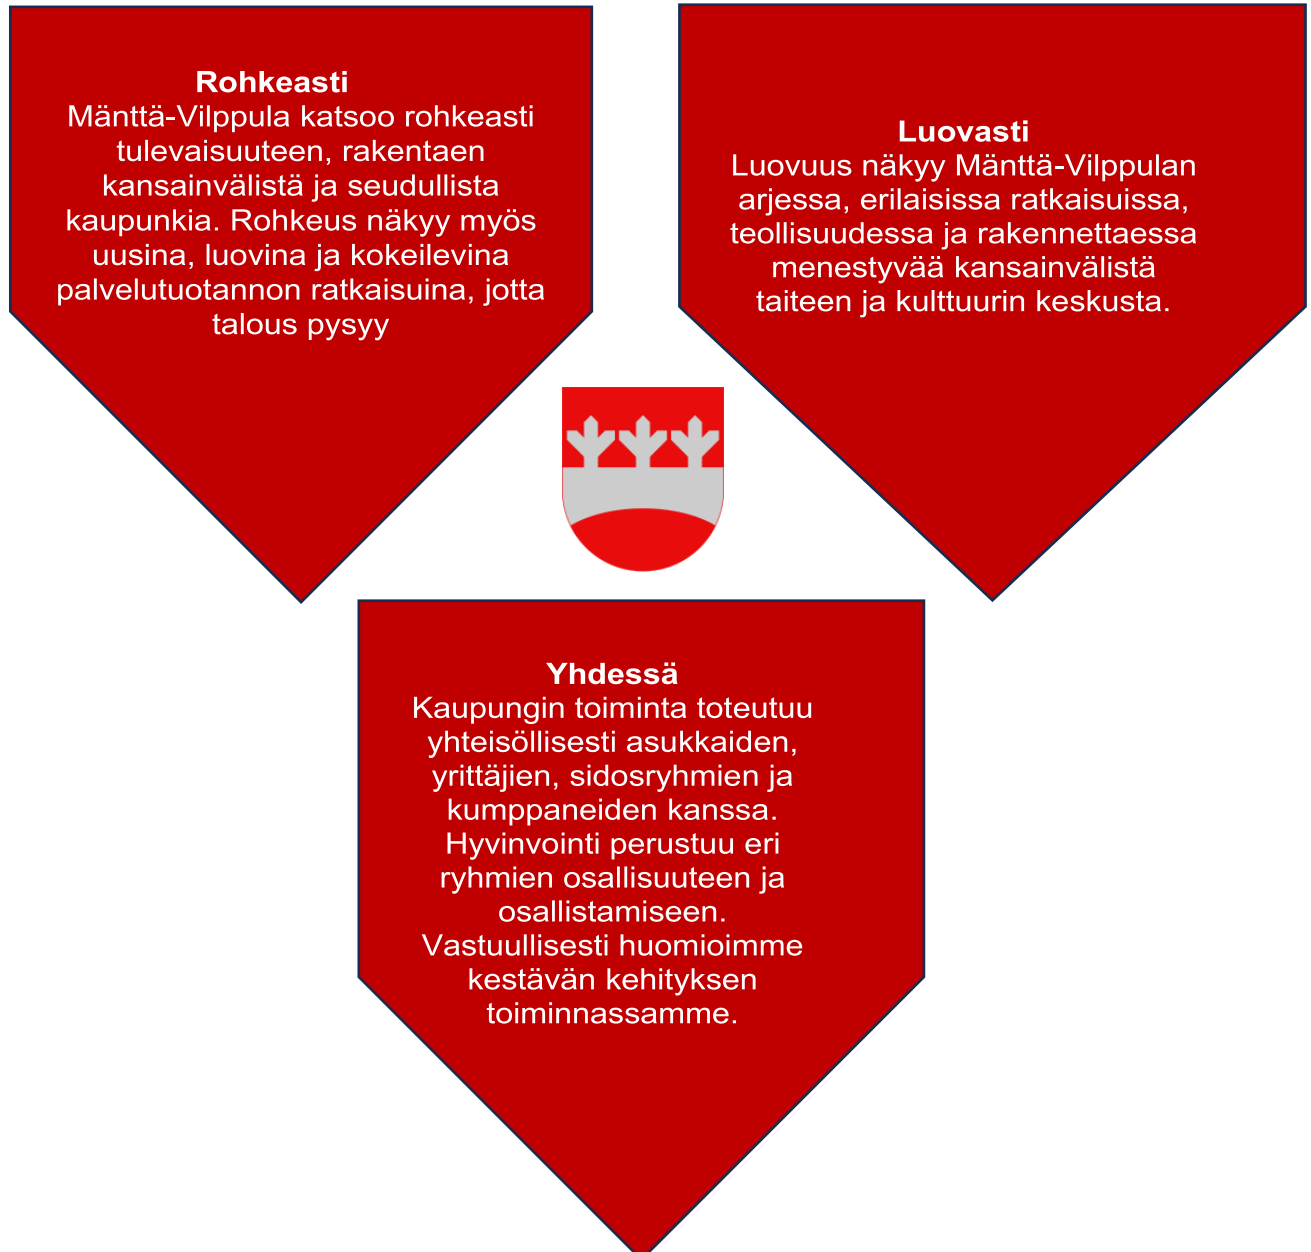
**Rohkeasti**
Mänttä-Vilppula katsoo rohkeasti tulevaisuuteen, rakentaen kansainvälistä ja seudullista kaupunkia. Rohkeus näkyy myös uusina, luovina ja kokeilevina palvelutuotannon ratkaisuina, jotta talous pysyy

**Luovasti**
Luovuus näkyy Mänttä-Vilppulan arjessa, erilaisissa ratkaisuissa, teollisuudessa ja rakennettaessa menestyvää kansainvälistä taiteen ja kulttuurin keskusta.

**Yhdessä**
Kaupungin toiminta toteutuu yhteisöllisesti asukkaiden, yrittäjien, sidosryhmien ja kumppaneiden kanssa. Hyvinvointi perustuu eri ryhmien osallisuuteen ja osallistamiseen. Vastuullisesti huomioimme kestävän kehityksen toiminnassamme.